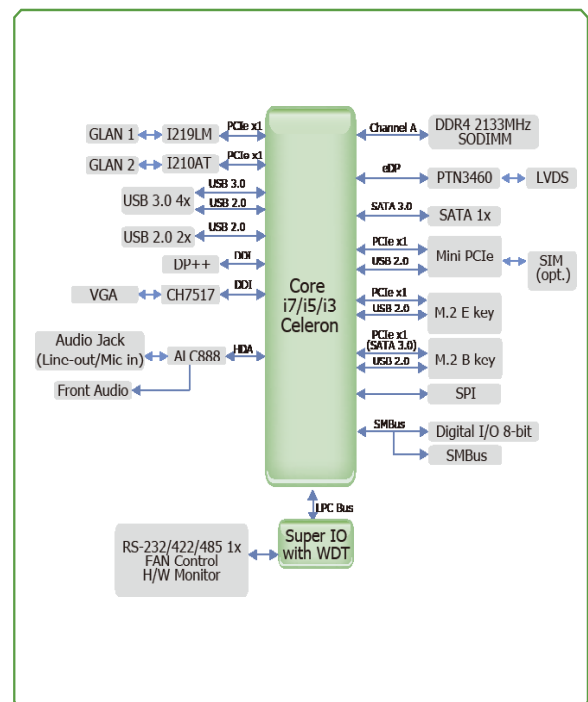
Core
i7/i5/i3
Celeron

GLAN 1
I219LM
PCIe x1
GLAN 2
I210AT
PCIe x1
USB 3.0 4x
USB 3.0
USB 2.0
USB 2.0 2x
USB 2.0
DP++
DDI
VGA
CH7517
DDI
Audio Jack
(Line-out/Mic in)
ALC888
HDA
Front Audio

Channel A
DDR4 2133MHz
SODIMM
eDP
PTN3460
LVDS
SATA 3.0
SATA 1x
PCIe x1
USB 2.0
Mini PCIe
SIM
(opt.)
PCIe x1
USB 2.0
M.2 E key
PCIe x1
(SATA 3.0)
USB 2.0
M.2 B key
SPI
SMBus
Digital I/O 8-bit
SMBus

LPC Bus
Super IO
with WDT
RS-232/422/485 1x
FAN Control
H/W Monitor